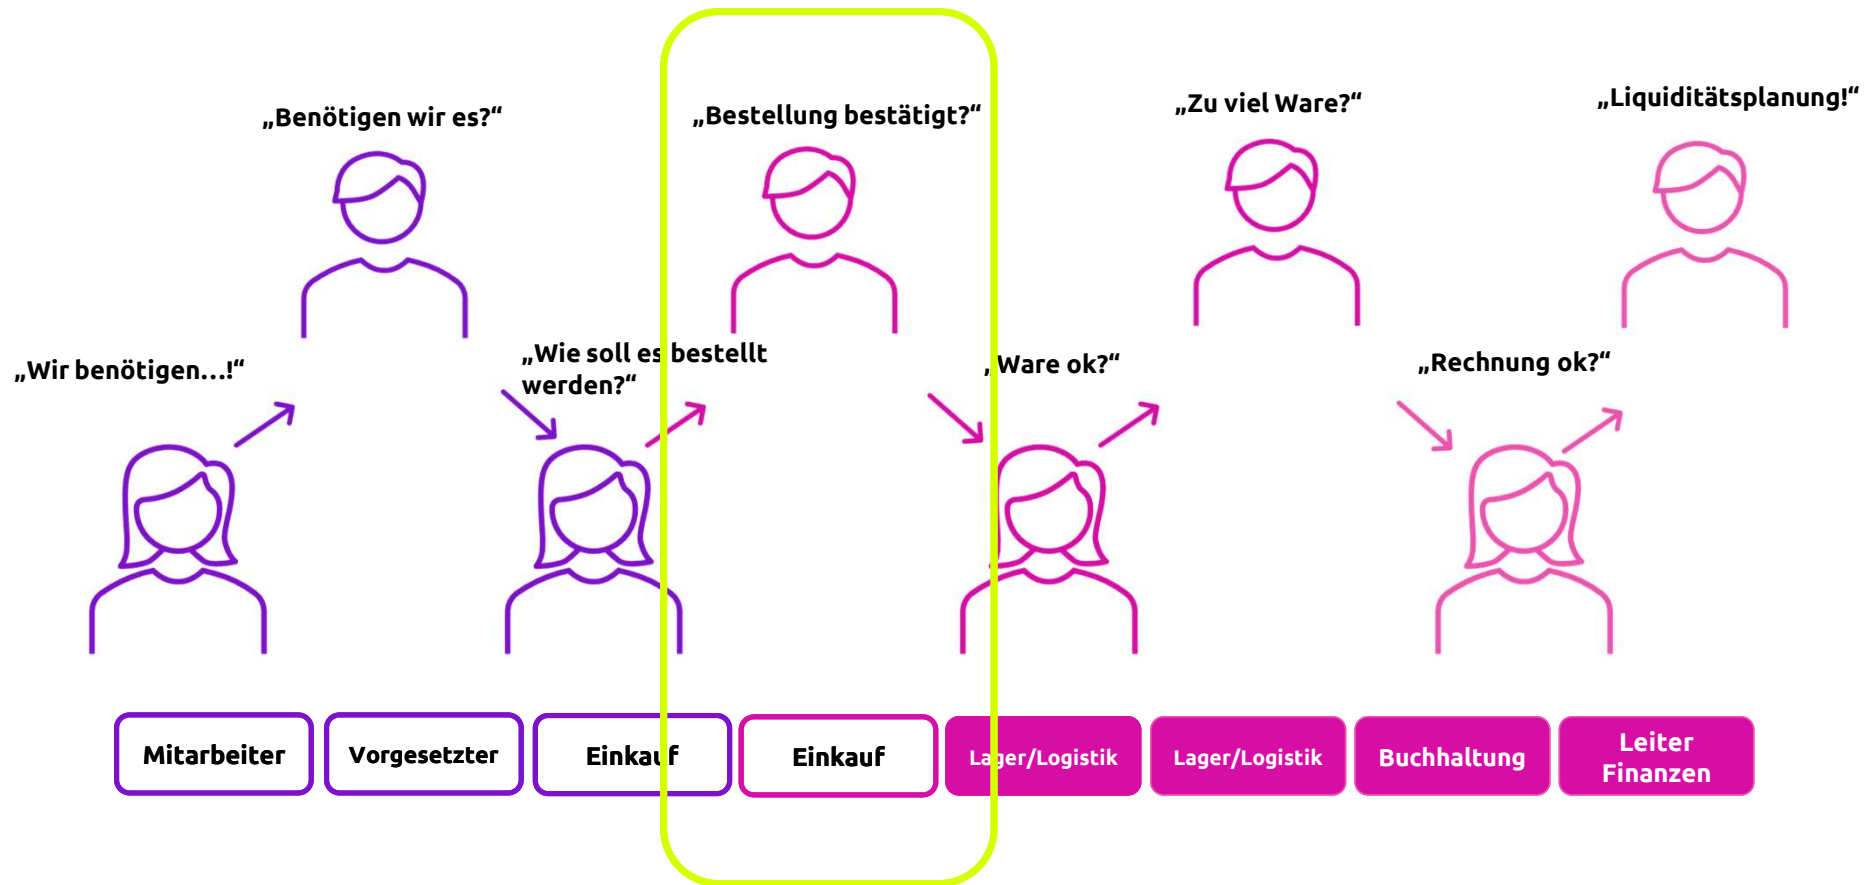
„Benötigen wir es?“

„Bestellung bestätigt?“

„Zu viel Ware?“

„Liquiditätsplanung!“

„Wir benötigen…!“

„Wie soll es bestellt werden?“

„Ware ok?“

„Rechnung ok?“

Mitarbeiter

Vorgesetzter

Einkauf

Einkauf

Lager/Logistik

Lager/Logistik

Buchhaltung

Leiter Finanzen